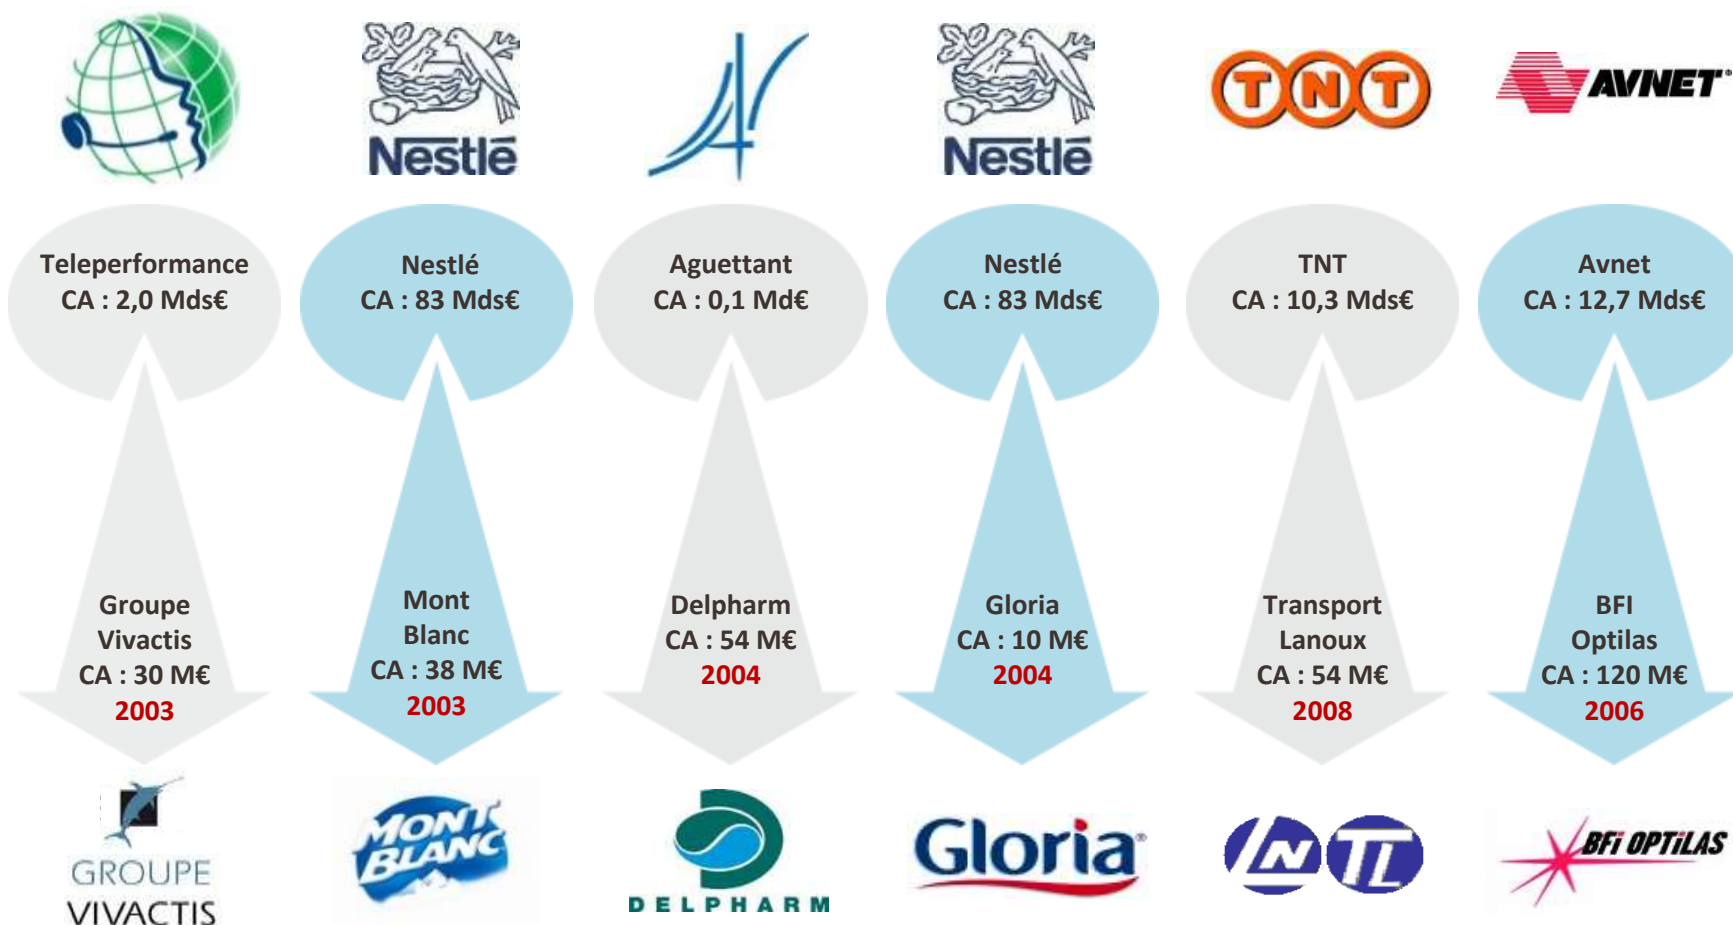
Nestlé

Nestlé

TNT

AVNET

Teleperformance
CA : 2,0 Mds€

Groupe Vivactis
CA : 30 M€
2003

GROUPE VIVACTIS

Nestlé
CA : 83 Mds€

Mont Blanc
CA : 38 M€
2003

MONT BLANC

Aguettant
CA : 0,1 Md€

Delpharm
CA : 54 M€
2004

DELPHARM

Nestlé
CA : 83 Mds€

Gloria
CA : 10 M€
2004

Gloria

TNT
CA : 10,3 Mds€

Transport Lanoux
CA : 54 M€
2008

NTL

Avnet
CA : 12,7 Mds€

BFI Optilas
CA : 120 M€
2006

BFi OPTiLAS